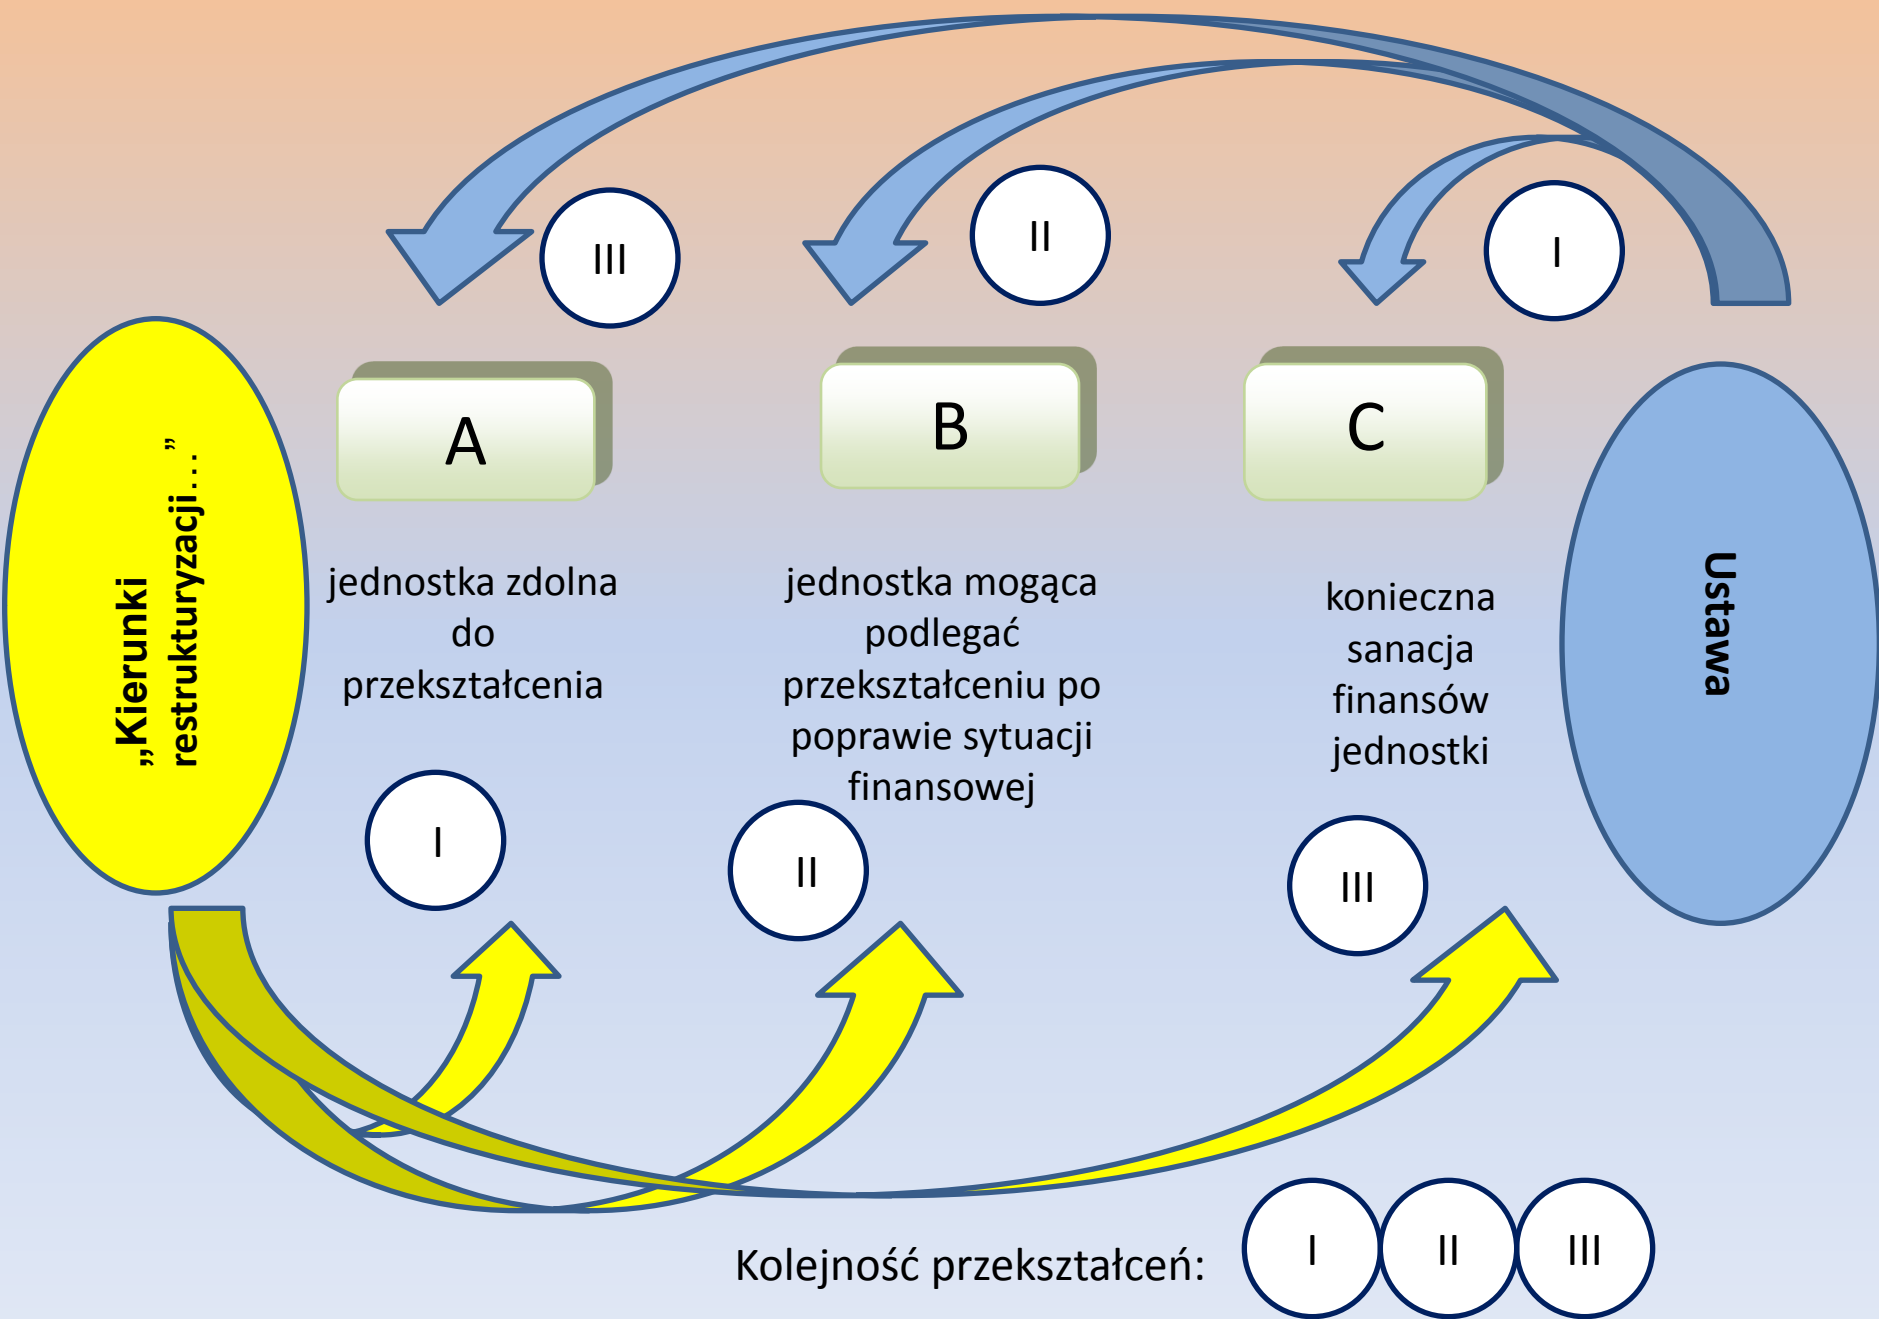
III

II

I

„Kierunki restrukturyzacji…”

A

B

C

Ustawa

jednostka zdolna do przekształcenia

jednostka mogąca podlegać przekształceniu po poprawie sytuacji finansowej

konieczna sanacja finansów jednostki

I

II

III

Kolejność przekształceń: I II III